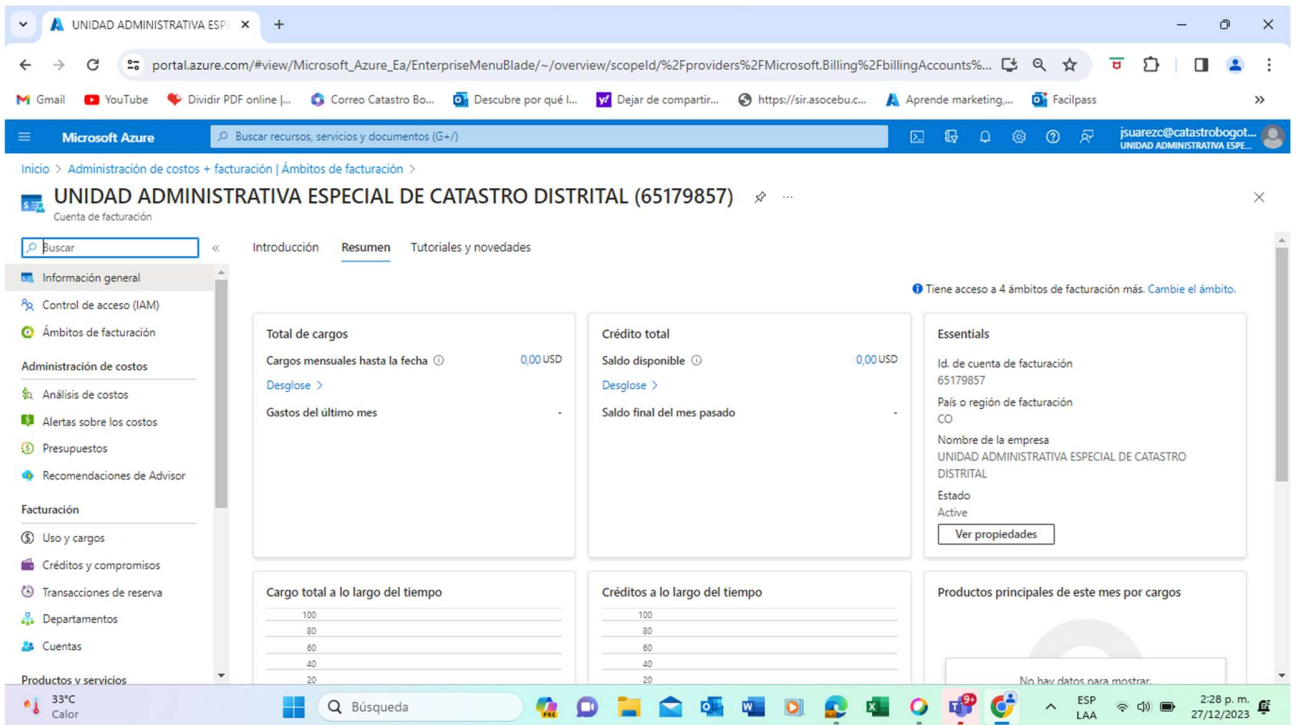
UNIDAD ADMINISTRATIVA ESPE ×
+

portal.azure.com/#view/Microsoft_Azure_Ea/EnterpriseMenuBlade/~/overview/scopeId/%2Fproviders%2FMicrosoft.Billing%2FbillingAccounts%...

Gmail YouTube Dividir PDF online |... Correo Catastro Bo... Descubre por qué l... Dejar de compartir... https://sir.asocebu.c... Aprende marketing,... Facilpass »

Microsoft Azure Buscar recursos, servicios y documentos (G+/) jsuarezc@catastrobogot... UNIDAD ADMINISTRATIVA ESPE...

Inicio > Administración de costos + facturación | Ámbitos de facturación >

UNIDAD ADMINISTRATIVA ESPECIAL DE CATASTRO DISTRITAL (65179857)
Cuenta de facturación

Buscar

Información general
Control de acceso (IAM)
Ámbitos de facturación
Administración de costos
Análisis de costos
Alertas sobre los costos
Presupuestos
Recomendaciones de Advisor
Facturación
Uso y cargos
Créditos y compromisos
Transacciones de reserva
Departamentos
Cuentas
Productos y servicios

Introducción Resumen Tutoriales y novedades

Tiene acceso a 4 ámbitos de facturación más. Cambie el ámbito.

Total de cargos
Cargos mensuales hasta la fecha 0,00 USD
Desglose >
Gastos del último mes -

Crédito total
Saldo disponible 0,00 USD
Desglose >
Saldo final del mes pasado -

Essentials
Id. de cuenta de facturación
65179857
País o región de facturación
CO
Nombre de la empresa
UNIDAD ADMINISTRATIVA ESPECIAL DE CATASTRO DISTRITAL
Estado
Active
Ver propiedades

Cargo total a lo largo del tiempo
100
80
60
40
20

Créditos a lo largo del tiempo
100
80
60
40
20

Productos principales de este mes por cargos
No hay datos para mostrar.

33°C
Calor
Búsqueda
ESP
LAA
2:28 p. m.
27/12/2023